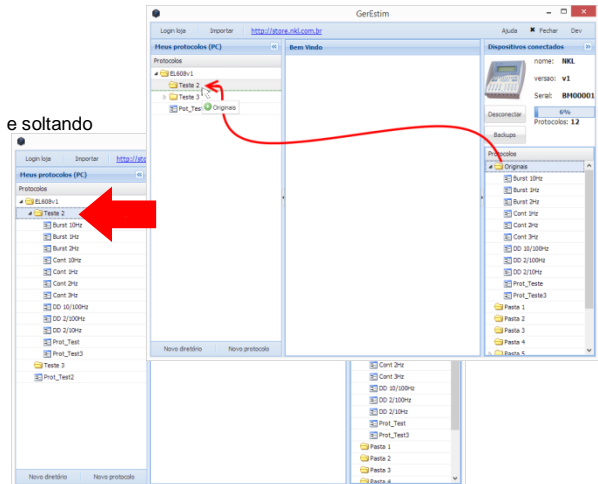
GerEstim

Login loja Importar http://store.nkl.com.br Ajuda Fechar Dev

Meus protocolos (PC)

Protocolos

EL608v1

Teste 2

Teste 3

Prot_Test

Originais

Novo diretório Novo protocolo

Bem Vindo

Dispositivos conectados

nome: NKL

versao: v1

Serial: BM00001

Desconectar

6%

Backups

Protocolos: 12

Protocolos

Originais

Burst 10Hz

Burst 1Hz

Burst 2Hz

Cont 10Hz

Cont 1Hz

Cont 2Hz

Cont 3Hz

DD 10/100Hz

DD 2/100Hz

DD 2/10Hz

Prot_Teste

Prot_Teste3

Pasta 1

Pasta 2

Pasta 3

Pasta 4

Pasta 5

e soltando

Login loja Importar http://sto

Meus protocolos (PC)

Protocolos

EL608v1

Teste 2

Burst 10Hz

Burst 1Hz

Burst 2Hz

Cont 10Hz

Cont 1Hz

Cont 2Hz

Cont 3Hz

DD 10/100Hz

DD 2/100Hz

DD 2/10Hz

Prot_Test

Prot_Test3

Teste 3

Prot_Test2

Novo diretório Novo protocolo

Cont 2Hz

Cont 3Hz

DD 10/100Hz

DD 2/100Hz

DD 2/10Hz

Prot_Test

Prot_Test3

Pasta 1

Pasta 2

Pasta 3

Pasta 4